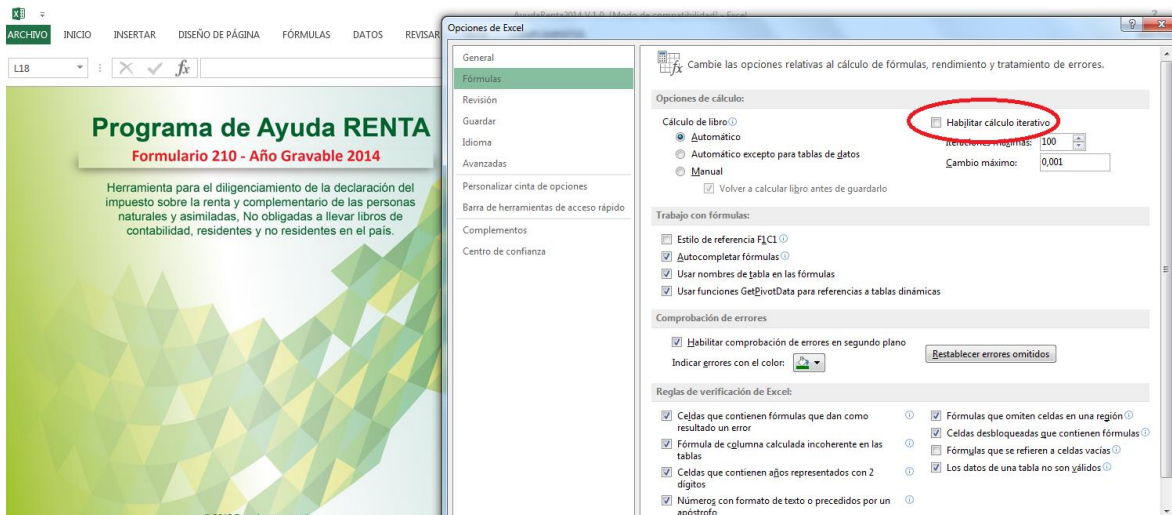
ARCHIVO INICIO INSERTAR DISEÑO DE PÁGINA FÓRMULAS DATOS REVISAR

L18

Programa de Ayuda RENTA
Formulario 210 - Año Gravable 2014

Herramienta para el diligenciamiento de la declaración del impuesto sobre la renta y complementario de las personas naturales y asimiladas, No obligadas a llevar libros de contabilidad, residentes y no residentes en el país.

Opciones de Excel

General
Fórmulas
Revisión
Guardar
Idioma
Avanzadas
Personalizar cinta de opciones
Barra de herramientas de acceso rápido
Complementos
Centro de confianza

Cambie las opciones relativas al cálculo de fórmulas, rendimiento y tratamiento de errores.

Opciones de cálculo:

Cálculo de libro
Automático
Automático excepto para tablas de datos
Manual
Volver a calcular libro antes de guardarlo

Habilitar cálculo iterativo
Iteraciones máximas: 100
Cambio máximo: 0,001

Trabajo con fórmulas:

Estilo de referencia F1C1
Autocompletar fórmulas
Usar nombres de tabla en las fórmulas
Usar funciones GetPivotData para referencias a tablas dinámicas

Comprobación de errores

Habilitar comprobación de errores en segundo plano
Indicar errores con el color:
Restablecer errores omitidos

Reglas de verificación de Excel:

Celdas que contienen fórmulas que dan como resultado un error
Fórmula de columna calculada incoherente en las tablas
Celdas que contienen años representados con 2 dígitos
Números con formato de texto o precedidos por un apóstrofo

Fórmulas que omiten celdas en una región
Celdas desbloqueadas que contienen fórmulas
Fórmulas que se refieren a celdas vacías
Los datos de una tabla no son válidos